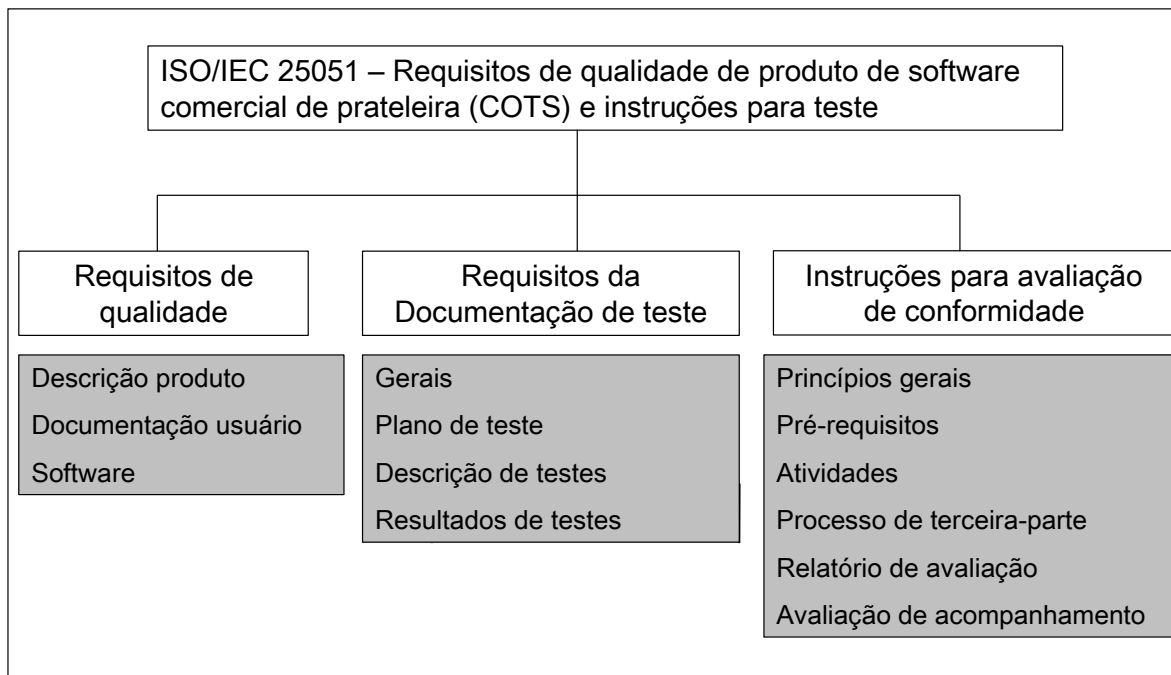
ISO/IEC 25051 – Requisitos de qualidade de produto de software comercial de prateleira (COTS) e instruções para teste

Requisitos de qualidade

Descrição produto
Documentação usuário
Software

Requisitos da Documentação de teste

Gerais
Plano de teste
Descrição de testes
Resultados de testes

Instruções para avaliação de conformidade

Princípios gerais
Pré-requisitos
Atividades
Processo de terceira-parte
Relatório de avaliação
Avaliação de acompanhamento